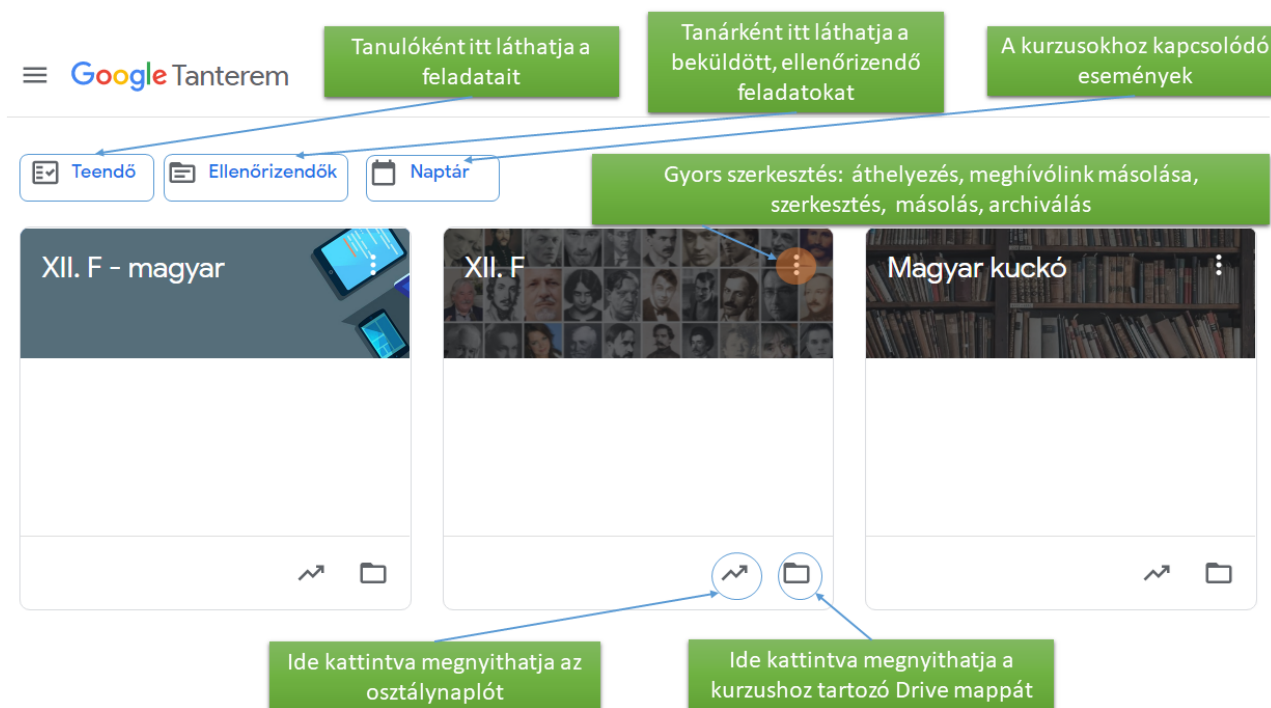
Google Tanterem

Tanulóként itt láthatja a feladatait

Tanárként itt láthatja a beküldött, ellenőrizendő feladatokat

A kurzusokhoz kapcsolódó események

Teendő

Ellenőrizendők

Naptár

Gyors szerkesztés: áthelyezés, meghívólink másolása, szerkesztés, másolás, archiválás

XII. F - magyar

XII. F

Magyar kuckó

Ide kattintva megnyithatja az osztálynaplót

Ide kattintva megnyithatja a kurzushoz tartozó Drive mappát